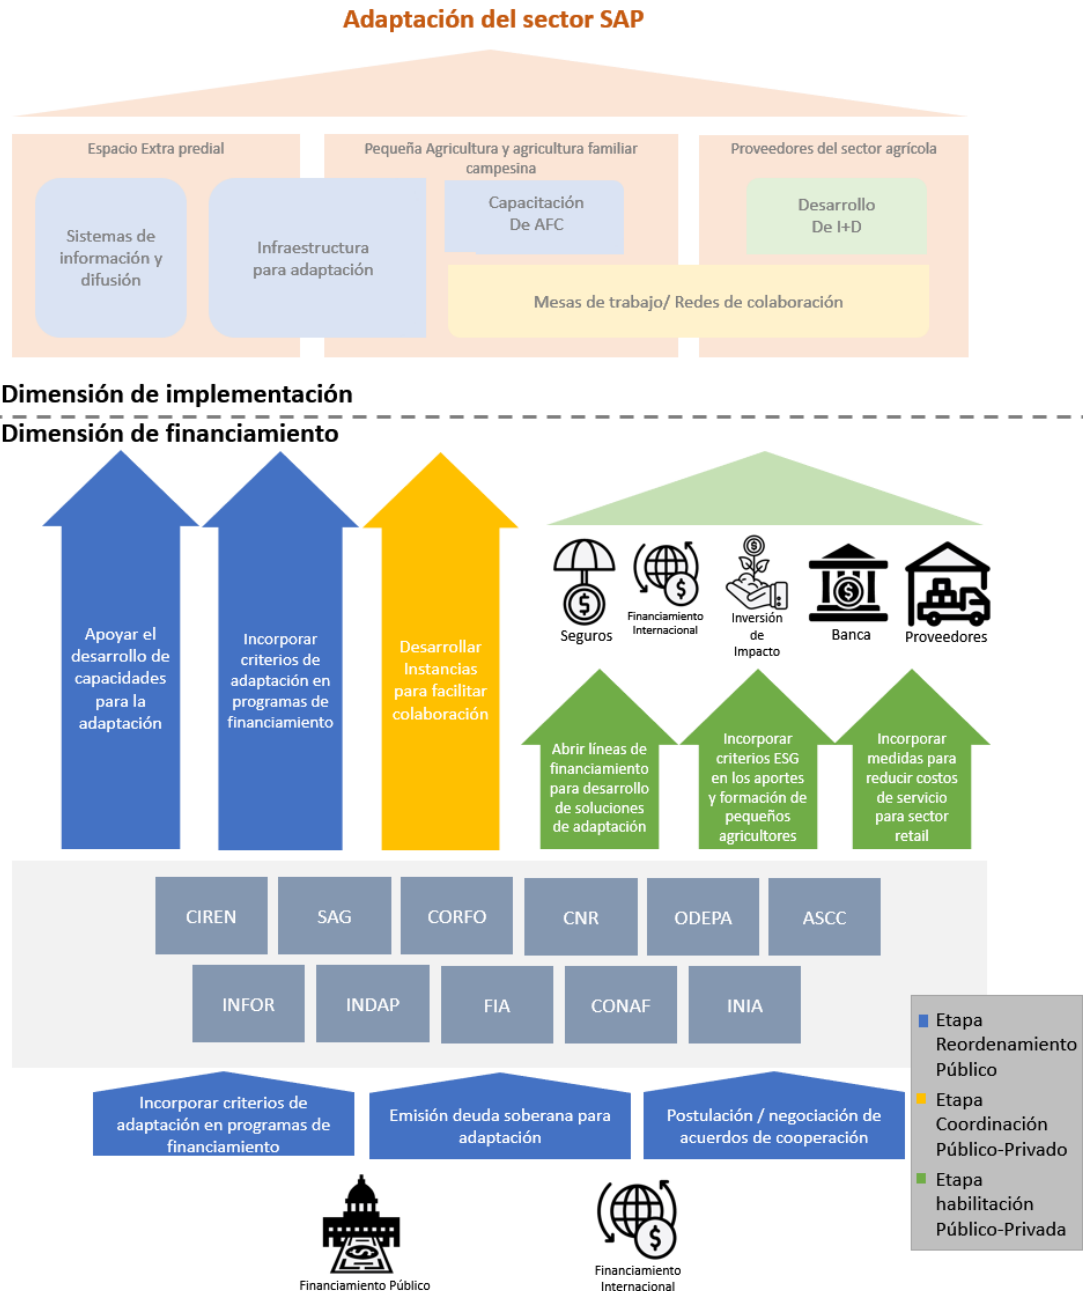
Adaptación del sector SAP

Espacio Extra predial

Pequeña Agricultura y agricultura familiar campesina

Proveedores del sector agrícola

Sistemas de información y difusión

Infraestructura para adaptación

Capacitación De AFC

Desarrollo De I+D

Mesas de trabajo/ Redes de colaboración

Dimensión de implementación

Dimensión de financiamiento

Apoyar el desarrollo de capacidades para la adaptación

Incorporar criterios de adaptación en programas de financiamiento

Desarrollar Instancias para facilitar colaboración

Seguros

Financiamiento Internacional

Inversión de Impacto

Banca

Proveedores

Abrir líneas de financiamiento para desarrollo de soluciones de adaptación

Incorporar criterios ESG en los aportes y formación de pequeños agricultores

Incorporar medidas para reducir costos de servicio para sector retail

| CIREN | SAG | CORFO | CNR | ODEPA | ASCC |
|---|---|---|---|---|---|
| INFOR | INDAP | FIA | CONAF | INIA | |

Etapa Reordenamiento Público

Etapa Coordinación Público-Privado

Etapa habilitación Público-Privada

Incorporar criterios de adaptación en programas de financiamiento

Emisión deuda soberana para adaptación

Postulación / negociación de acuerdos de cooperación

Financiamiento Público

Financiamiento Internacional